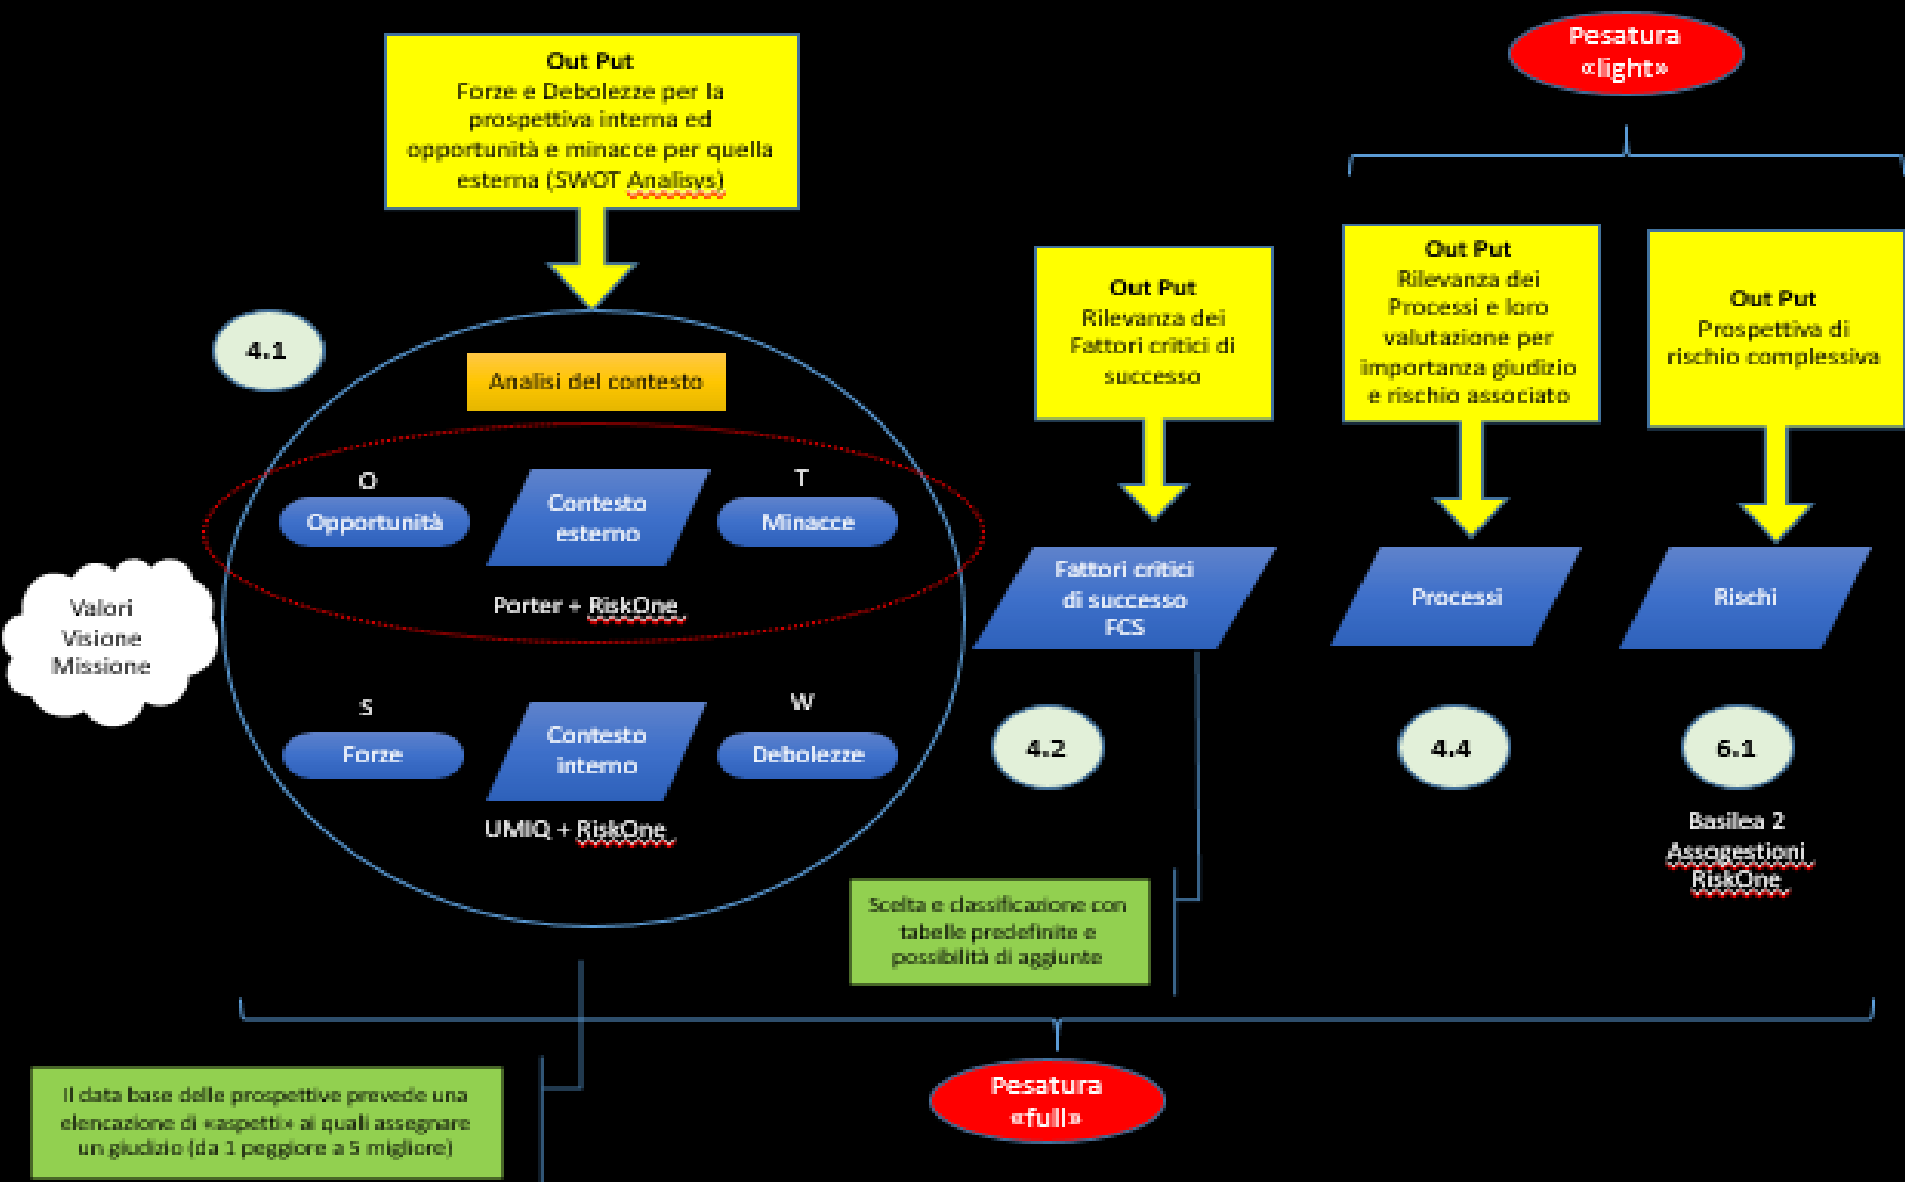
Out Put
Forze e Debolezze per la prospettiva interna ed opportunità e minacce per quella esterna (SWOT Analisys)

Pesatura «light»

Out Put
Rilevanza dei Fattori critici di successo

Out Put
Rilevanza dei Processi e loro valutazione per importanza giudizio e rischio associato

Out Put
Prospettiva di rischio complessiva

4.1

Analisi del contesto

O

T

Opportunità

Contesto esterno

Minacce

Porter + RiskOne

Valori
Visione
Missione

Fattori critici di successo FCS

Processi

Rischi

S

W

Forze

Contesto interno

Debolezze

4.2

4.4

6.1

UMIQ + RiskOne

Basilea 2
Assogestioni
RiskOne

Scelta e classificazione con tabelle predefinite e possibilità di aggiunte

Il data base delle prospettive prevede una elencazione di «aspetti» ai quali assegnare un giudizio (da 1 peggiore a 5 migliore)

Pesatura «full»